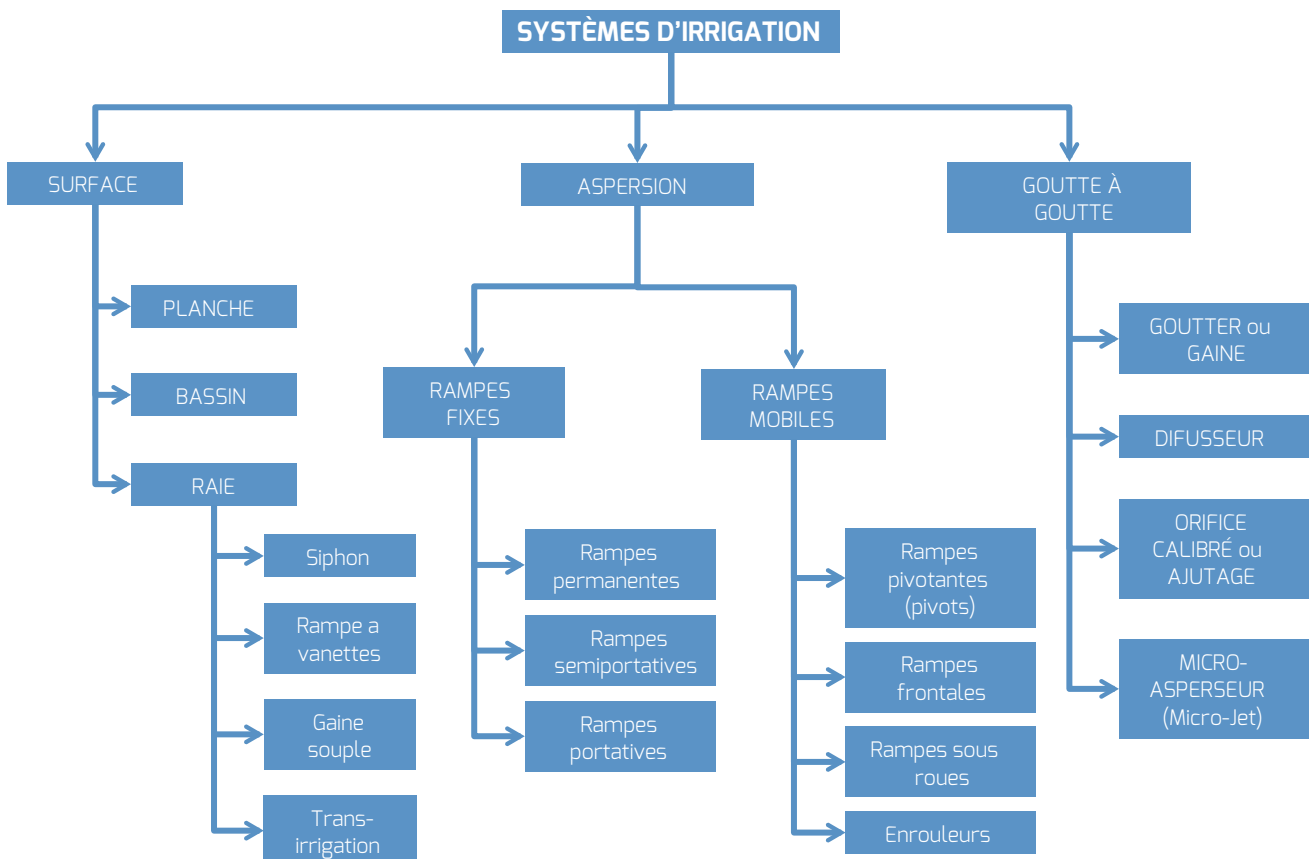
SYSTÈMES D'IRRIGATION

SURFACE

PLANCHE

BASSIN

RAIE

Siphon

Rampe a vanettes

Gaine souple

Trans-irrigation

ASPERSION

RAMPES FIXES

Rampes permanentes

Rampes semiportatives

Rampes portatives

RAMPES MOBILES

Rampes pivotantes (pivots)

Rampes frontales

Rampes sous roues

Enrouleurs

GOUTTE À GOUTTE

GOUTTER ou GAINE

DIFUSSEUR

ORIFICE CALIBRÉ ou AJUTAGE

MICRO-ASPERSEUR (Micro-Jet)